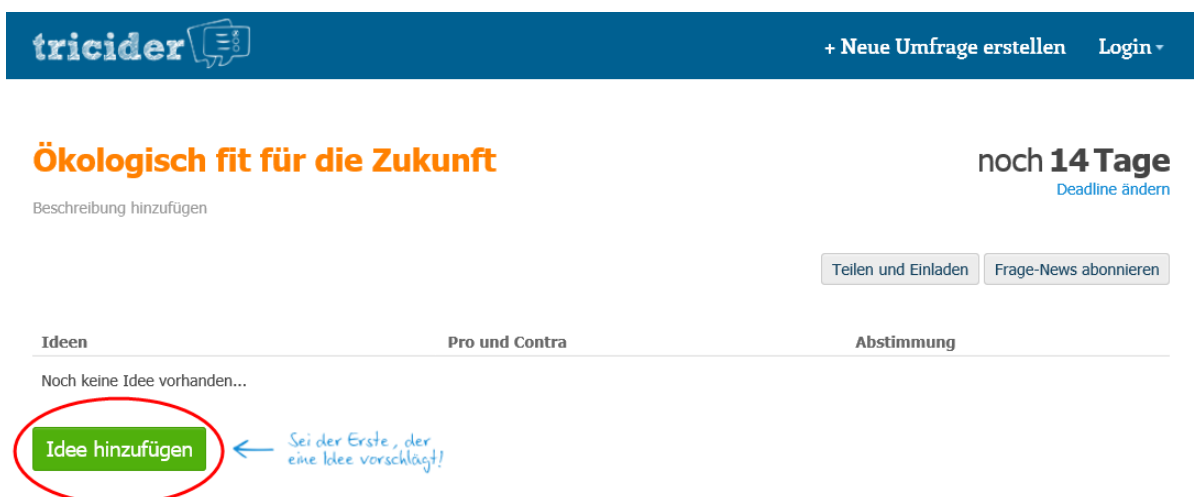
tricider

+ Neue Umfrage erstellen

Login

Ökologisch fit für die Zukunft

noch 14 Tage

Deadline ändern

Beschreibung hinzufügen

Teilen und Einladen

Frage-News abonnieren

| Ideen | Pro und Contra | Abstimmung |
|---|---|---|
| Noch keine Idee vorhanden... | | |

Idee hinzufügen

Sei der Erste, der eine Idee vorschlägt!